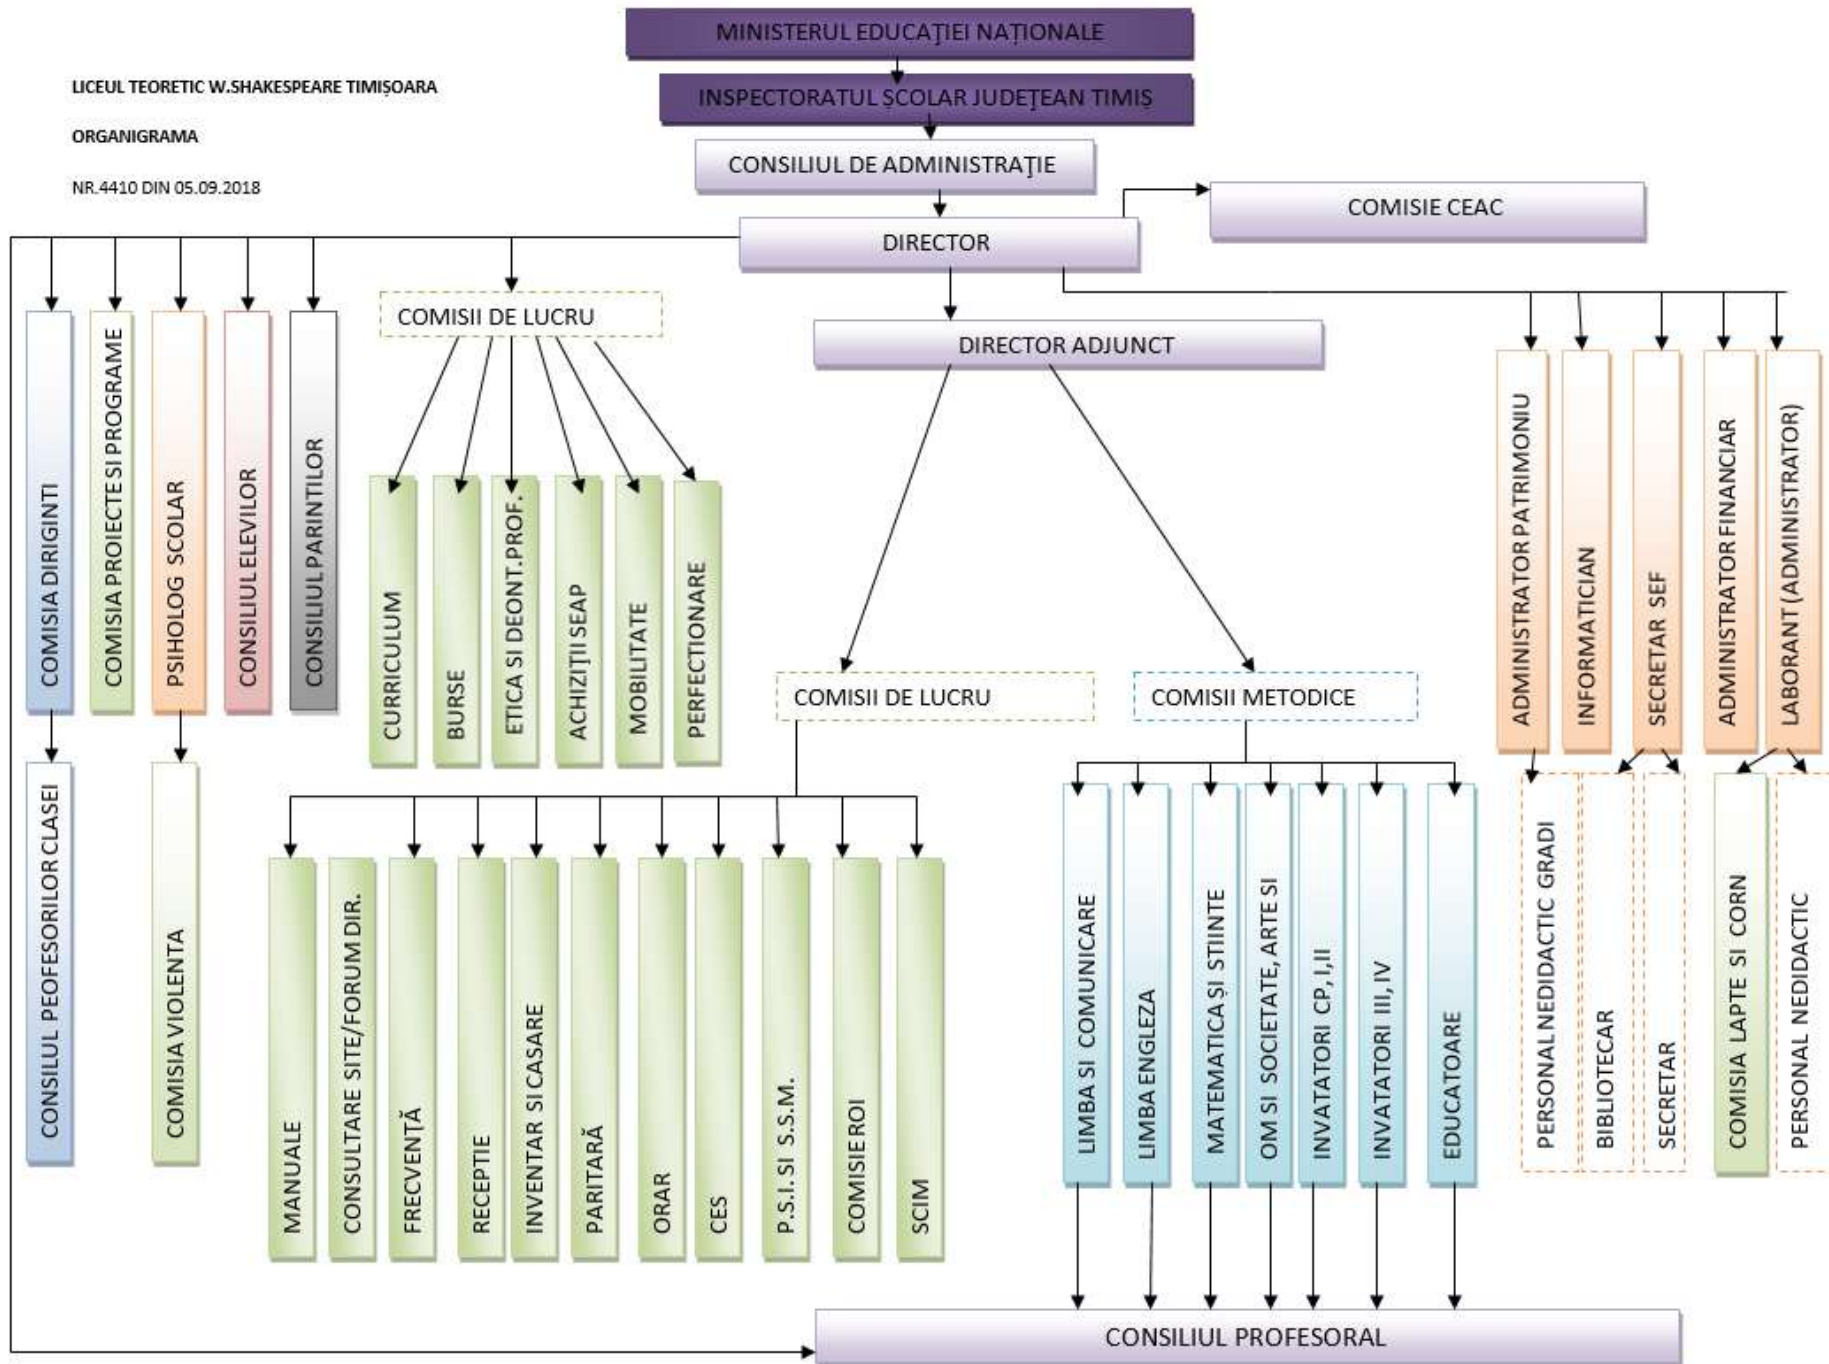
MINISTERUL EDUCAŢIEI NAŢIONALE

LICEUL TEORETIC W.SHAKESPEARE TIMIŞOARA

ORGANIGRAMA

NR.4410 DIN 05.09.2018

INSPECTORATUL ŞCOLAR JUDEŢEAN TIMIŞ

CONSILIUL DE ADMINISTRAŢIE

COMISIE CEAC

DIRECTOR

COMISII DE LUCRU

DIRECTOR ADJUNCT

COMISIA DIRIGINTI

COMISIA PROIECTE SI PROGRAME

PSIHOLOG SCOLAR

CONSILIUL ELEVILOR

CONSILIUL PARINTILOR

CURRICULUM

BURSE

ETICA SI DEONT.PROF.

ACHIZIŢII SEAP

MOBILITATE

PERFECTIONARE

ADMINISTRATOR PATRIMONIU

INFORMATICIAN

SECRETAR SEF

ADMINISTRATOR FINANCIAR

LABORANT (ADMINISTRATOR)

COMISII DE LUCRU

COMISII METODICE

CONSILIUL PEOFESORILOR CLASEI

COMISIA VIOLENTA

MANUALE

CONSULTARE SITE/FORUM DIR.

FRECVENŢĂ

RECEPTIE

INVENTAR SI CASARE

PARITARĂ

ORAR

CES

P.S.I. SI S.S.M.

COMISIE ROI

SCIM

LIMBA SI COMUNICARE

LIMBA ENGLEZA

MATEMATICA ŞI STIINTE

OM SI SOCIETATE, ARTE SI

INVATATORI CP, I,II

INVATATORI III, IV

EDUCATOARE

PERSONAL NEDIDACTIC GRADI

BIBLIOTECAR

SECRETAR

COMISIA LAPTE SI CORN

PERSONAL NEDIDACTIC

CONSILIUL PROFESORAL